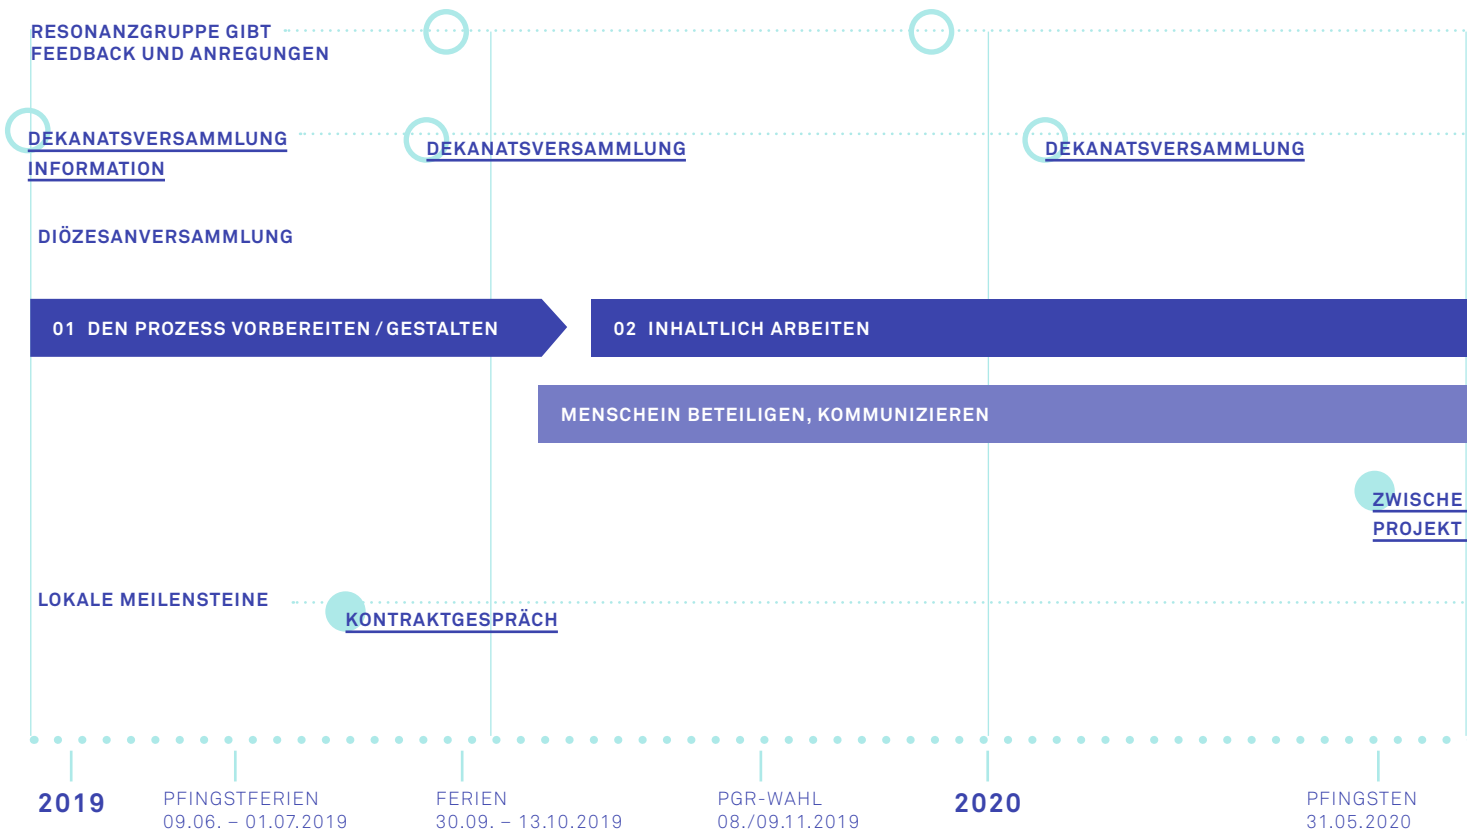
RESONANZGRUPPE GIBT FEEDBACK UND ANREGUNGEN

DEKANATSVERSAMMLUNG INFORMATION

DEKANATSVERSAMMLUNG

DEKANATSVERSAMMLUNG

DIÖZESANVERSAMMLUNG

01 DEN PROZESS VORBEREITEN / GESTALTEN

02 INHALTLICH ARBEITEN

MENSCHEIN BETEILIGEN, KOMMUNIZIEREN

ZWISCHE PROJEKT

LOKALE MEILENSTEINE

KONTRAKTGESPRÄCH

2019

PFINGSTFERIEN
09.06. – 01.07.2019

FERIEN
30.09. – 13.10.2019

PGR-WAHL
08./09.11.2019

2020

PFINGSTEN
31.05.2020